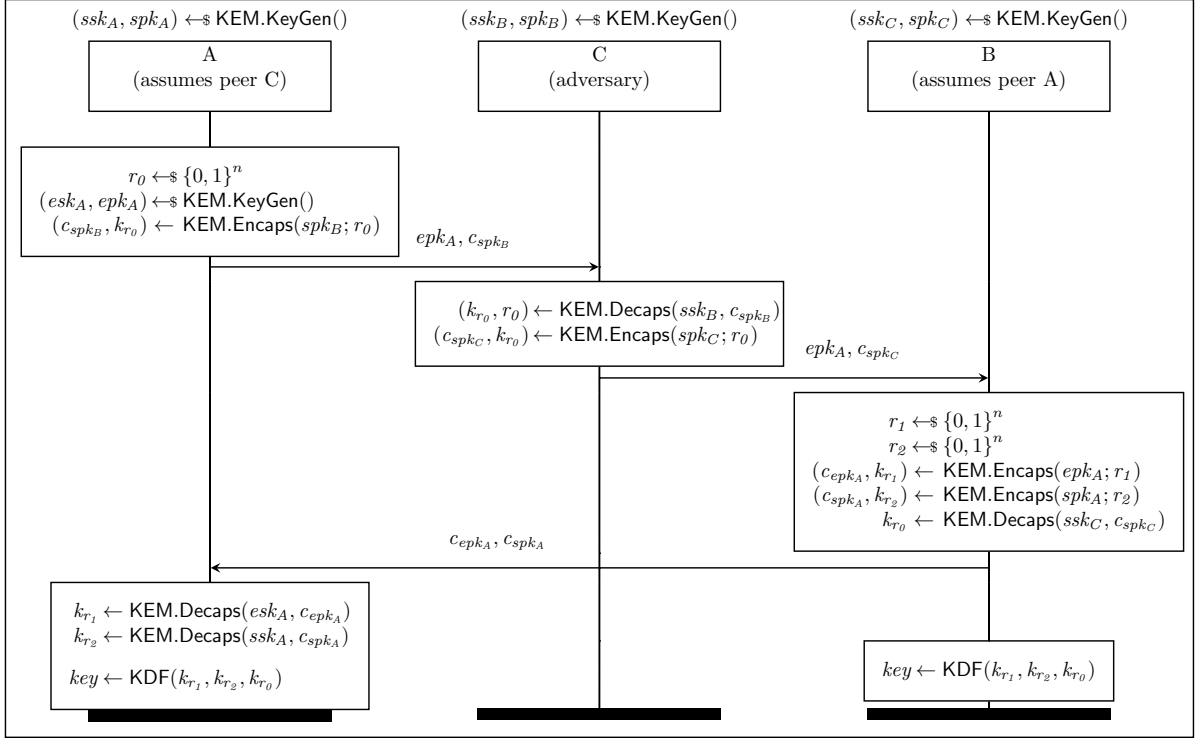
$(ssk_A, spk_A) \leftarrow\!\$\ \mathsf{KEM.KeyGen}()$

$(ssk_B, spk_B) \leftarrow\!\$\ \mathsf{KEM.KeyGen}()$

$(ssk_C, spk_C) \leftarrow\!\$\ \mathsf{KEM.KeyGen}()$

A
(assumes peer C)

C
(adversary)

B
(assumes peer A)

$r_0 \leftarrow\!\$\ \{0,1\}^n$
$(esk_A, epk_A) \leftarrow\!\$\ \mathsf{KEM.KeyGen}()$
$(c_{spk_B}, k_{r_0}) \leftarrow \mathsf{KEM.Encaps}(spk_B; r_0)$

$epk_A, c_{spk_B}$

$(k_{r_0}, r_0) \leftarrow \mathsf{KEM.Decaps}(ssk_B, c_{spk_B})$
$(c_{spk_C}, k_{r_0}) \leftarrow \mathsf{KEM.Encaps}(spk_C; r_0)$

$epk_A, c_{spk_C}$

$r_1 \leftarrow\!\$\ \{0,1\}^n$
$r_2 \leftarrow\!\$\ \{0,1\}^n$
$(c_{epk_A}, k_{r_1}) \leftarrow \mathsf{KEM.Encaps}(epk_A; r_1)$
$(c_{spk_A}, k_{r_2}) \leftarrow \mathsf{KEM.Encaps}(spk_A; r_2)$
$k_{r_0} \leftarrow \mathsf{KEM.Decaps}(ssk_C, c_{spk_C})$

$c_{epk_A}, c_{spk_A}$

$k_{r_1} \leftarrow \mathsf{KEM.Decaps}(esk_A, c_{epk_A})$
$k_{r_2} \leftarrow \mathsf{KEM.Decaps}(ssk_A, c_{spk_A})$

$key \leftarrow \mathsf{KDF}(k_{r_1}, k_{r_2}, k_{r_0})$

$key \leftarrow \mathsf{KDF}(k_{r_1}, k_{r_2}, k_{r_0})$